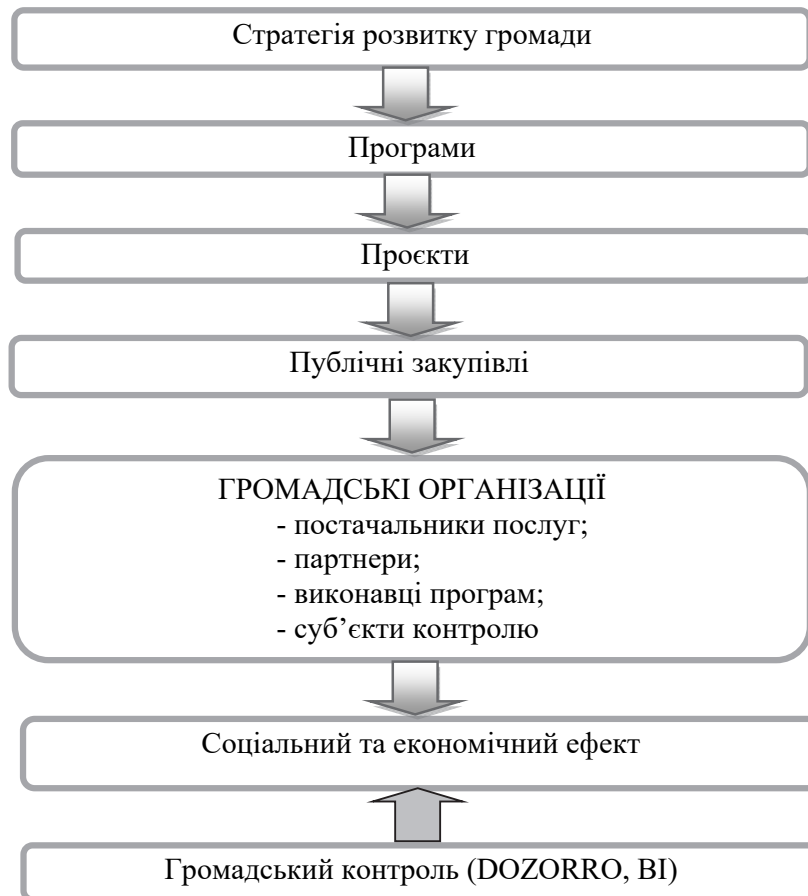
Стратегія розвитку громади

Програми

Проєкти

Публічні закупівлі

ГРОМАДСЬКІ ОРГАНІЗАЦІЇ
- постачальники послуг;
- партнери;
- виконавці програм;
- суб’єкти контролю

Соціальний та економічний ефект

Громадський контроль (DOZORRO, BI)